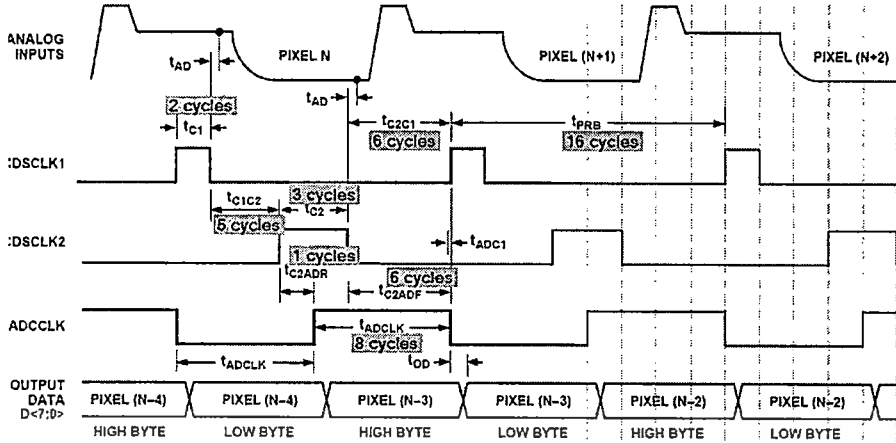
ANALOG INPUTS

PIXEL N

PIXEL (N+1)

PIXEL (N+2)

$t_{AD}$

2 cycles

$t_{C1}$

$t_{AD}$

$t_{C2C1}$

6 cycles

$t_{PRB}$

16 cycles

:DSCLK1

$t_{C1C2}$

3 cycles

$t_{C2}$

5 cycles

:DSCLK2

1 cycles

$t_{ADC1}$

$t_{C2ADR}$

6 cycles

$t_{C2ADF}$

ADCCLK

$t_{ADCLK}$

8 cycles

$t_{OD}$

$t_{ADCLK}$

OUTPUT DATA D<7:0>

PIXEL (N–4)

PIXEL (N–4)

PIXEL (N–3)

PIXEL (N–3)

PIXEL (N–2)

PIXEL (N–2)

HIGH BYTE

LOW BYTE

HIGH BYTE

LOW BYTE

HIGH BYTE

LOW BYTE